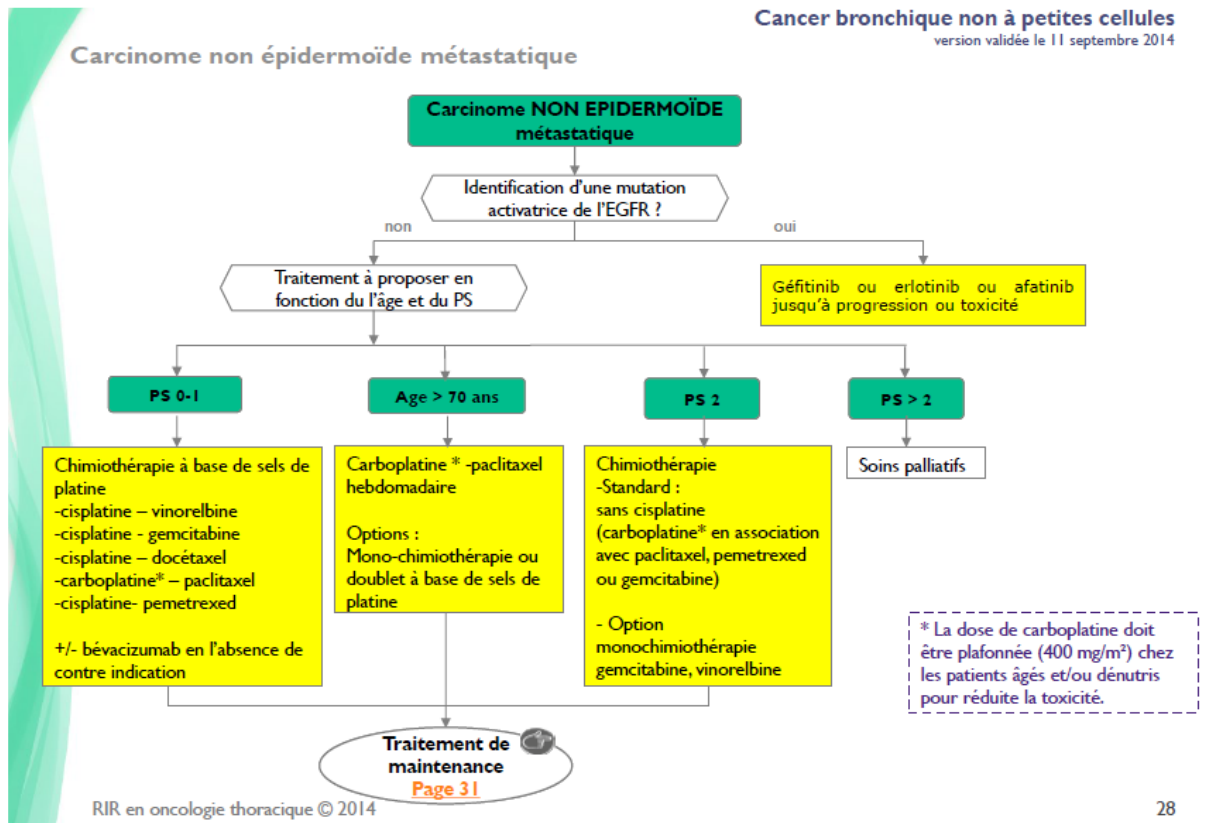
Cancer bronchique non à petites cellules
version validée le 11 septembre 2014

Carcinome non épidermoïde métastatique

Carcinome NON EPIDERMOÏDE métastatique

Identification d'une mutation activatrice de l'EGFR ?

non

oui

Traitement à proposer en fonction du l'âge et du PS

Géfitinib ou erlotinib ou afatinib jusqu'à progression ou toxicité

PS 0-1

Age > 70 ans

PS 2

PS > 2

Chimiothérapie à base de sels de platine
-cisplatine – vinorelbine
-cisplatine - gemcitabine
-cisplatine – docétaxel
-carboplatine* – paclitaxel
-cisplatine- pemetrexed

+/- bévacizumab en l'absence de contre indication

Carboplatine * -paclitaxel hebdomadaire

Options :
Mono-chimiothérapie ou doublet à base de sels de platine

Chimiothérapie
-Standard :
sans cisplatine
(carboplatine* en association avec paclitaxel, pemetrexed ou gemcitabine)

- Option
monochimiothérapie
gemcitabine, vinorelbine

Soins palliatifs

* La dose de carboplatine doit être plafonnée (400 mg/m²) chez les patients âgés et/ou dénutris pour réduite la toxicité.

Traitement de maintenance
Page 31

RIR en oncologie thoracique © 2014

28